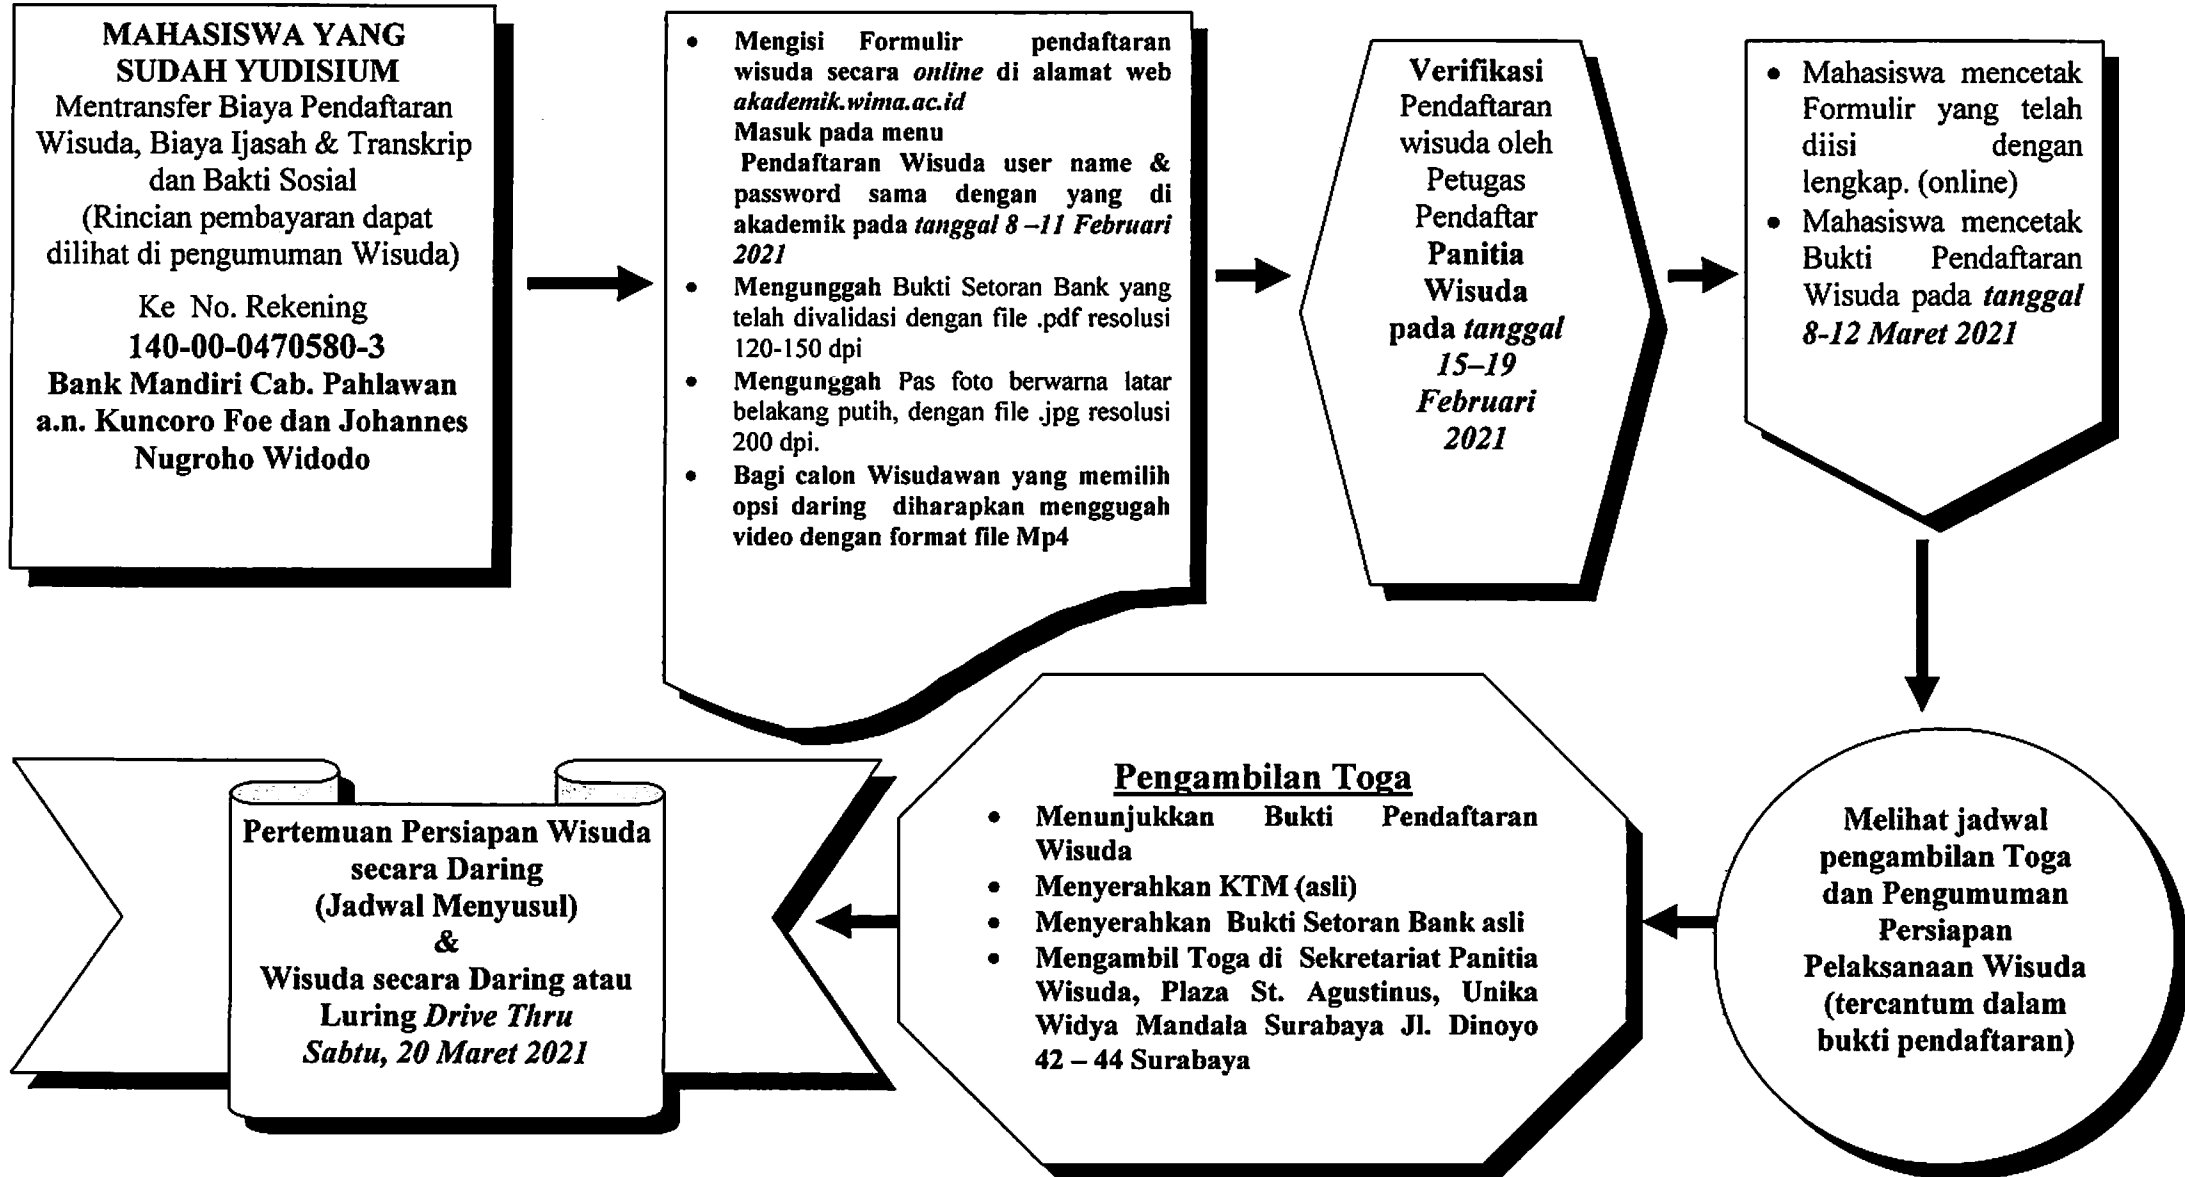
MAHASISWA YANG SUDAH YUDISIUM
Mentransfer Biaya Pendaftaran Wisuda, Biaya Ijasah & Transkrip dan Bakti Sosial
(Rincian pembayaran dapat dilihat di pengumuman Wisuda)

Ke No. Rekening
140-00-0470580-3
Bank Mandiri Cab. Pahlawan a.n. Kuncoro Foe dan Johannes Nugroho Widodo

- Mengisi Formulir pendaftaran wisuda secara *online* di alamat web *akademik.wima.ac.id* Masuk pada menu Pendaftaran Wisuda user name & password sama dengan yang di akademik pada *tanggal 8 –11 Februari 2021*
- Mengunggah Bukti Setoran Bank yang telah divalidasi dengan file .pdf resolusi 120-150 dpi
- Mengunggah Pas foto berwarna latar belakang putih, dengan file .jpg resolusi 200 dpi.
- Bagi calon Wisudawan yang memilih opsi daring diharapkan menggugah video dengan format file Mp4

Verifikasi Pendaftaran wisuda oleh Petugas Pendaftar Panitia Wisuda pada *tanggal 15–19 Februari 2021*

- Mahasiswa mencetak Formulir yang telah diisi dengan lengkap. (online)
- Mahasiswa mencetak Bukti Pendaftaran Wisuda pada *tanggal 8-12 Maret 2021*

Melihat jadwal pengambilan Toga dan Pengumuman Persiapan Pelaksanaan Wisuda (tercantum dalam bukti pendaftaran)

Pengambilan Toga
- Menunjukkan Bukti Pendaftaran Wisuda
- Menyerahkan KTM (asli)
- Menyerahkan Bukti Setoran Bank asli
- Mengambil Toga di Sekretariat Panitia Wisuda, Plaza St. Agustinus, Unika Widya Mandala Surabaya Jl. Dinoyo 42 – 44 Surabaya

Pertemuan Persiapan Wisuda secara Daring
(Jadwal Menyusul)
&
Wisuda secara Daring atau Luring *Drive Thru*
*Sabtu, 20 Maret 2021*